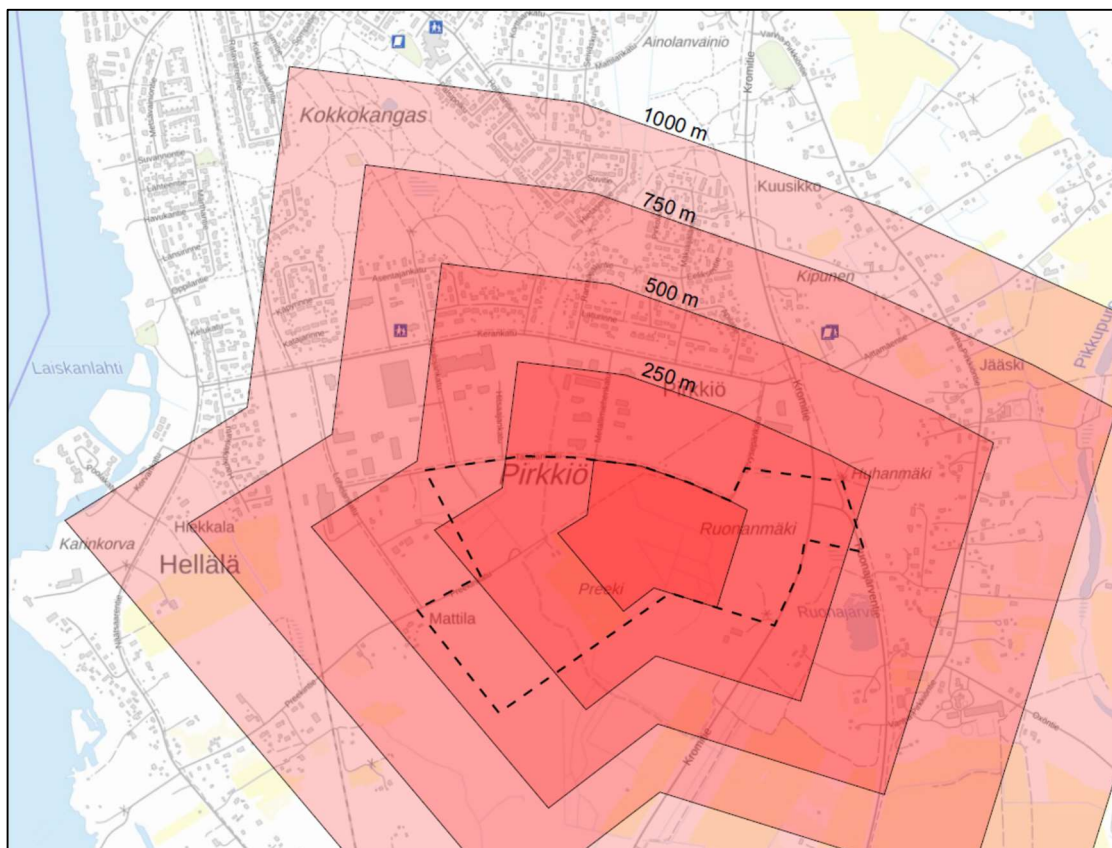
Ainolanvainio

Kokkokangas

1000 m

Kuusikko

750 m

Kipunen

500 m

Laiskanlahti

Jääski

Pikkupu

250 m

Pirkkiö

Pirkkiö

Huhanmäki

Ruonanmäki

Hiekkala

Karinkorva

Hellälä

Preeki

Mattila

Ruonajärvi

Kromitie